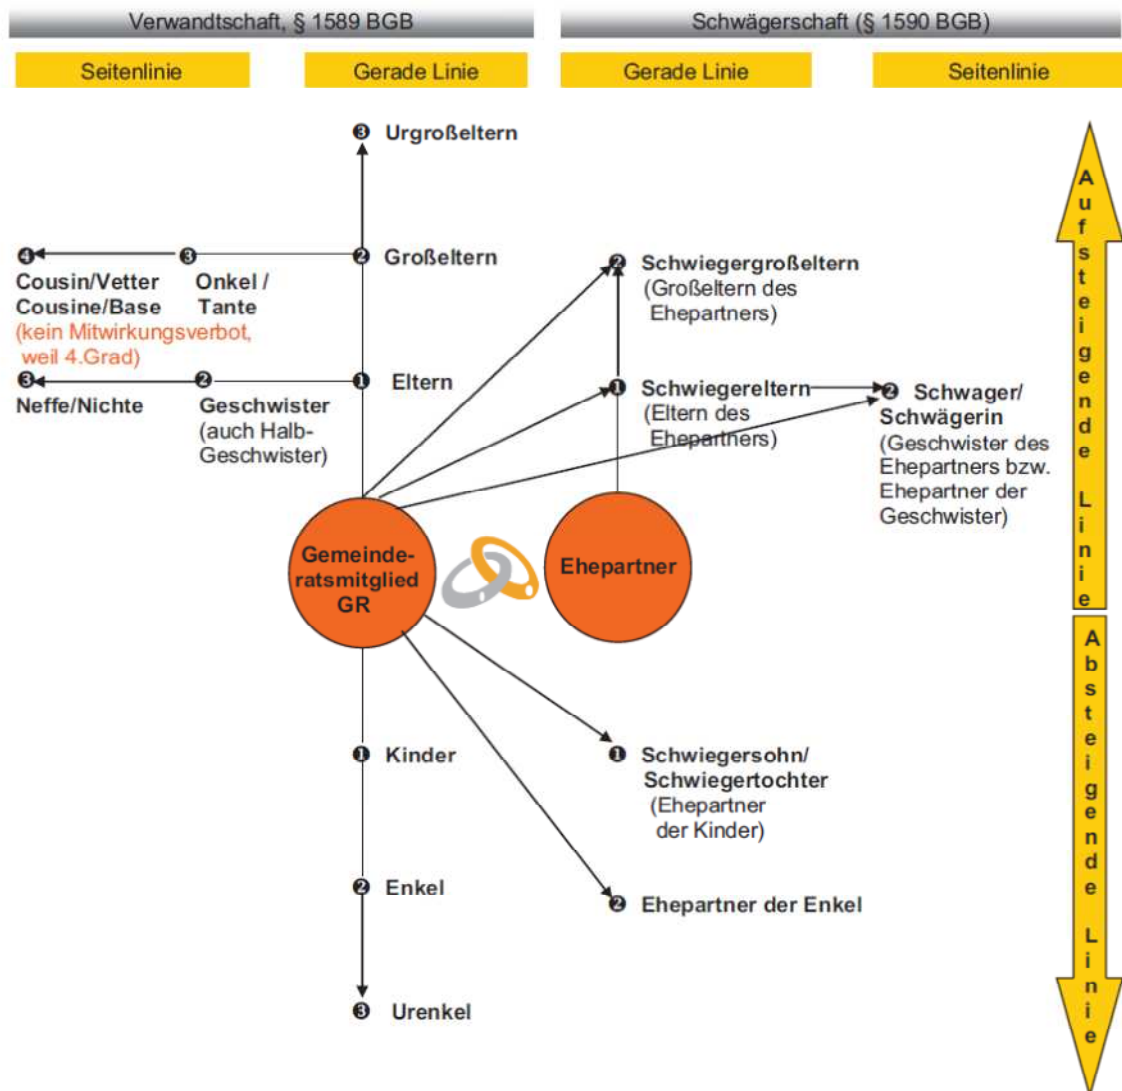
Verwandtschaft, § 1589 BGB

Schwägerschaft (§ 1590 BGB)

Seitenlinie

Gerade Linie

Gerade Linie

Seitenlinie

❸ Urgroßeltern

❹ Cousin/Vetter Cousine/Base (kein Mitwirkungsverbot, weil 4.Grad)

❸ Onkel / Tante

❷ Großeltern

❷ Schwiegergroßeltern (Großeltern des Ehepartners)

❸ Neffe/Nichte

❷ Geschwister (auch Halb-Geschwister)

❶ Eltern

❶ Schwiegereltern (Eltern des Ehepartners)

❷ Schwager/ Schwägerin (Geschwister des Ehepartners bzw. Ehepartner der Geschwister)

Aufsteigende Linie

Gemeinderatsmitglied GR

Ehepartner

Absteigende Linie

❶ Kinder

❶ Schwiegersohn/ Schwiegertochter (Ehepartner der Kinder)

❷ Enkel

❷ Ehepartner der Enkel

❸ Urenkel